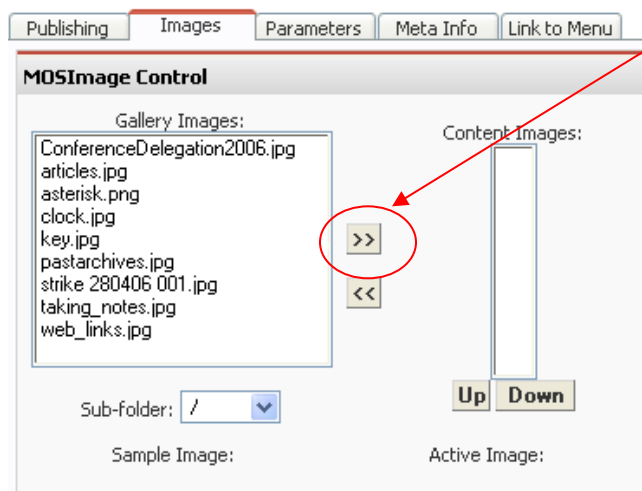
Publishing Images Parameters Meta Info Link to Menu

MOSImage Control

Gallery Images:

ConferenceDelegation2006.jpg
articles.jpg
asterisk.png
clock.jpg
key.jpg
pastarchives.jpg
strike 280406 001.jpg
taking_notes.jpg
web_links.jpg

>>

<<

Content Images:

Up Down

Sub-folder: /

Sample Image:

Active Image: